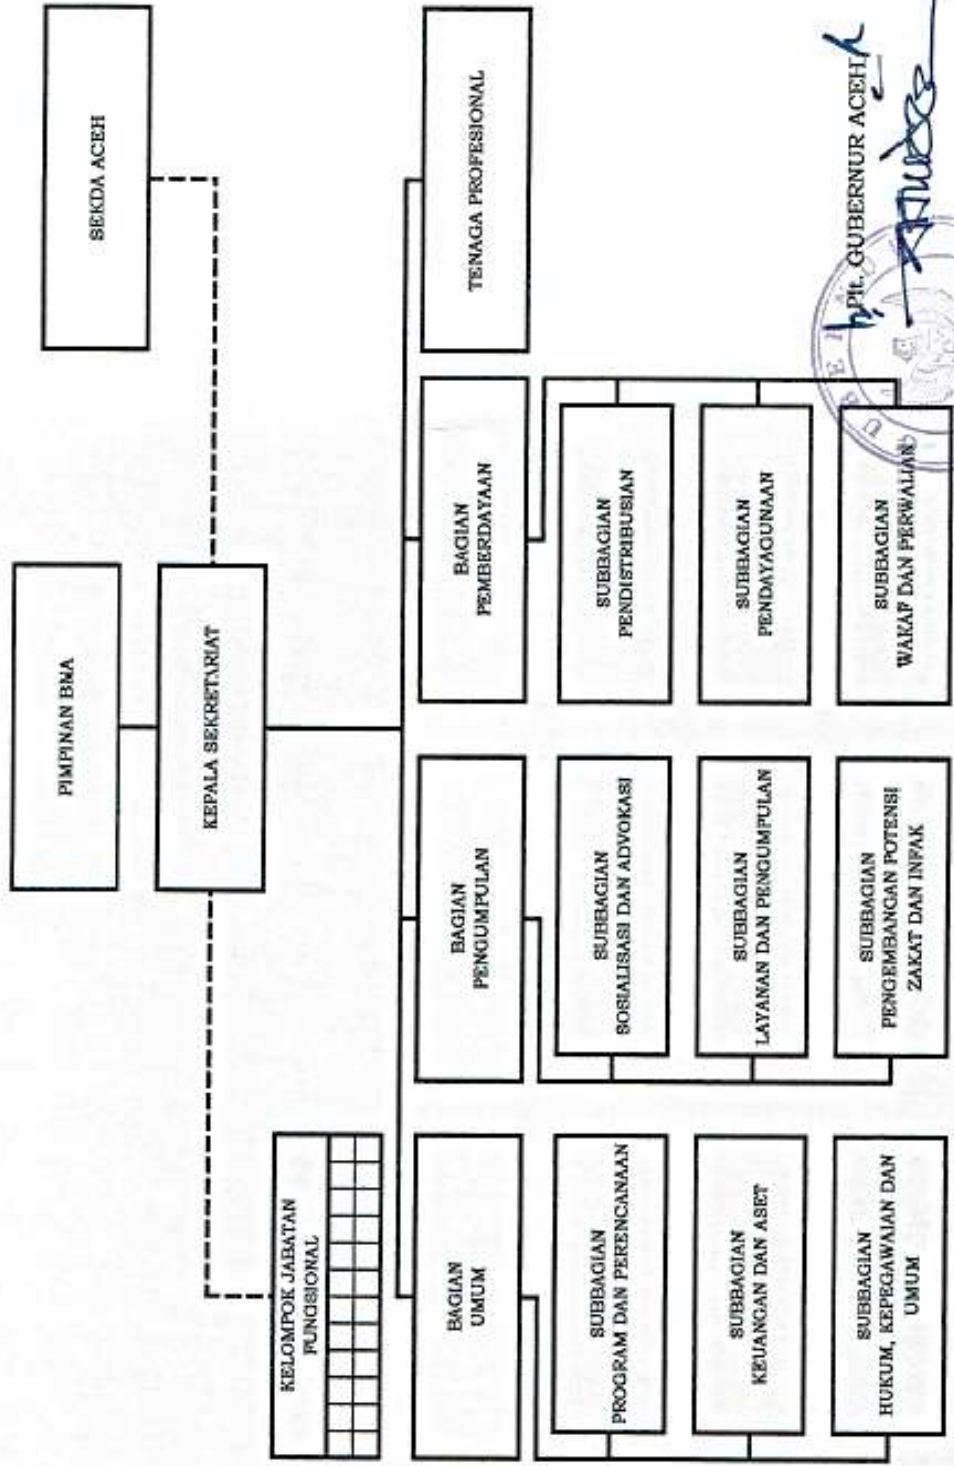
PIMPINAN BNA

SEKDA ACEH

KEPALA SEKRETARIAT

KELOMPOK JABATAN FUNGSIONAL

TENAGA PROFESIONAL

BAGIAN UMUM

BAGIAN PENGUMPULAN

BAGIAN PEMBERDAYAAN

SUBBAGIAN PROGRAM DAN PERENCANAAN

SUBBAGIAN KEUANGAN DAN ASET

SUBBAGIAN HUKUM, KEPEGAWAIAN DAN UMUM

SUBBAGIAN SOSIALISASI DAN ADVOKASI

SUBBAGIAN LAYANAN DAN PENGUMPULAN

SUBBAGIAN PENGEMBANGAN POTENSI ZAKAT DAN INFAK

SUBBAGIAN PENDISTRIBUSIAN

SUBBAGIAN PENDAYAGUNAAN

SUBBAGIAN WAKAF DAN PERWALIAN

Plt. GUBERNUR ACEH,